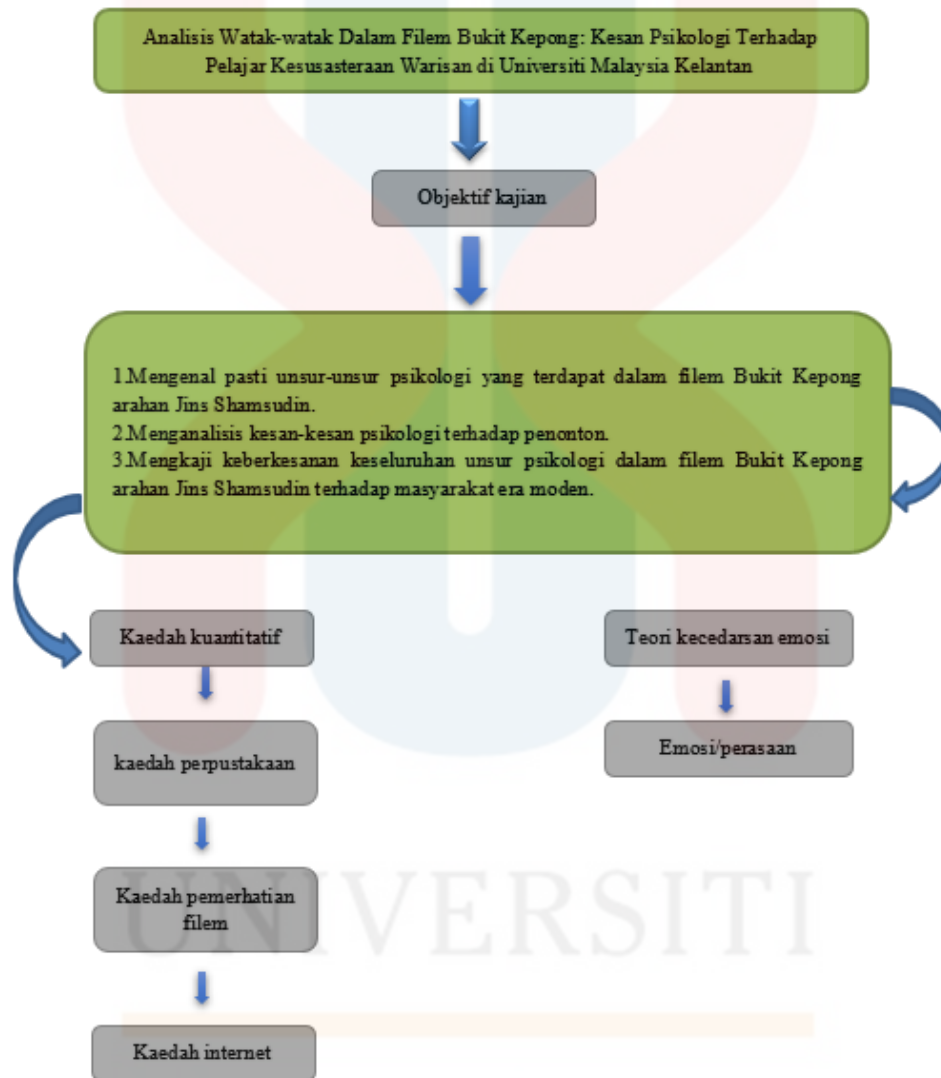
Analisis Watak-watak Dalam Filem Bukit Kepong: Kesan Psikologi Terhadap Pelajar Kesusasteraan Warisan di Universiti Malaysia Kelantan

Objektif kajian

1.Mengenal pasti unsur-unsur psikologi yang terdapat dalam filem Bukit Kepong arahan Jins Shamsudin.
2.Menganalisis kesan-kesan psikologi terhadap penonton.
3.Mengkaji keberkesanan keseluruhan unsur psikologi dalam filem Bukit Kepong arahan Jins Shamsudin terhadap masyarakat era moden.

Kaedah kuantitatif

kaedah perpustakaan

Kaedah pemerhatian filem

Kaedah internet

Teori kecedarsan emosi

Emosi/perasaan

UNIVERSITI